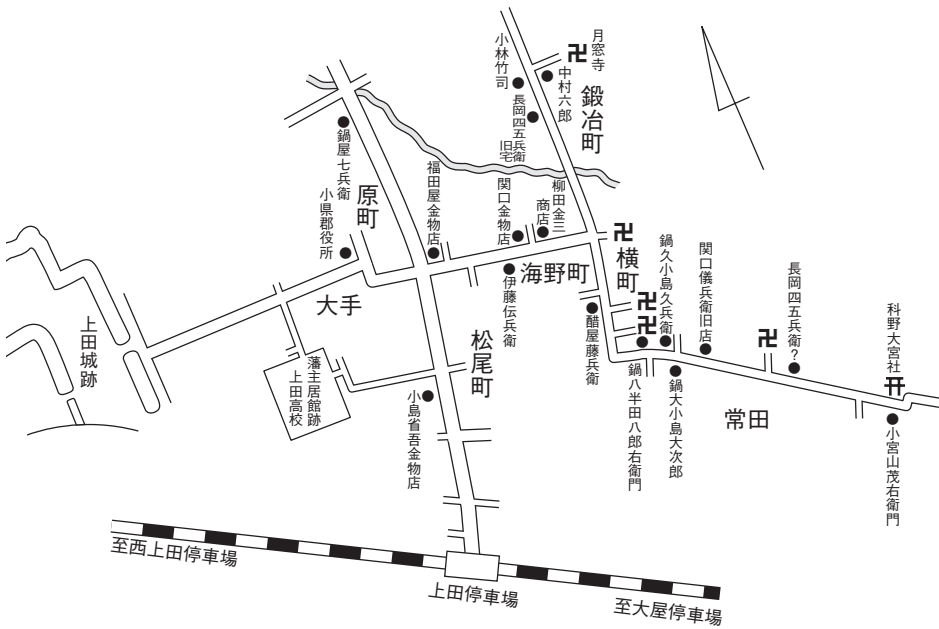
月窓寺
小林竹司
中村六郎
長岡四五兵衛旧宅
鍛冶町
鍋屋七兵衛
小県郡役所
原町
福田屋金物店
関口金物店
柳田金三商店
横町
鍋久小島久兵衛
関口儀兵衛旧店
長岡四五兵衛?
科野大宮社
海野町
伊藤伝兵衛
醋屋藤兵衛
大手
上田城跡
藩主居館跡
上田高校
松尾町
小島省吾金物店
鍋八半田八郎右衛門
鍋大小島大次郎
常田
小宮山茂右衛門
至西上田停車場
上田停車場
至大屋停車場